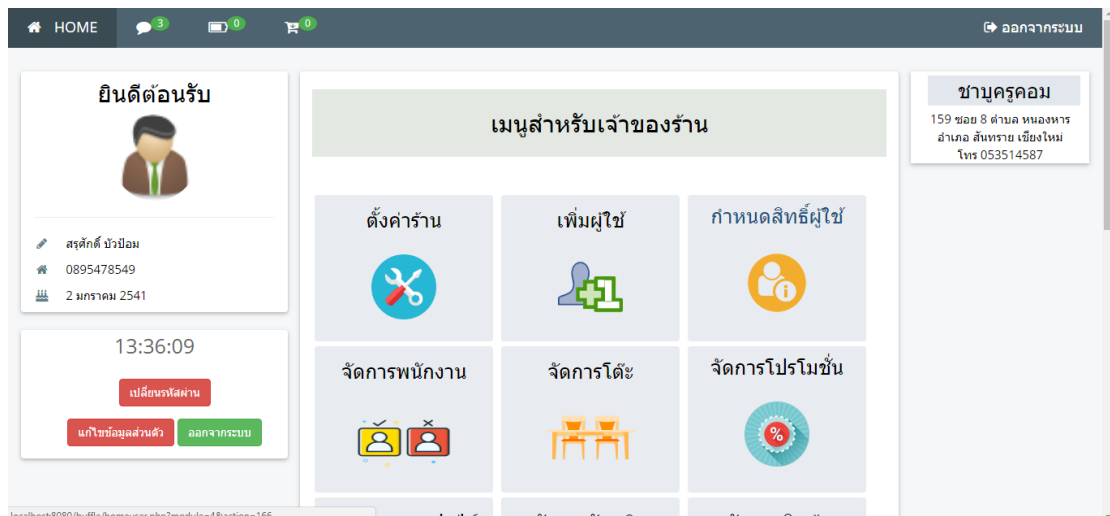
HOME 3 0 0

ออกจากระบบ

ยินดีต้อนรับ

สรุศักดิ์ บัวป้อม
0895478549
2 มกราคม 2541

13:36:09

เปลี่ยนรหัสผ่าน
แก้ไขข้อมูลส่วนตัว
ออกจากระบบ

เมนูสำหรับเจ้าของร้าน

ตั้งค่าร้าน
เพิ่มผู้ใช้
กำหนดสิทธิ์ผู้ใช้
จัดการพนักงาน
จัดการโต๊ะ
จัดการโปรโมชั่น

ชาบูครูคอม
159 ซอย 8 ตำบล หนองหาร อำเภอ สันทราย เชียงใหม่
โทร 053514587

localhost:8080/buffe/homeuser.php?module=1&action=166